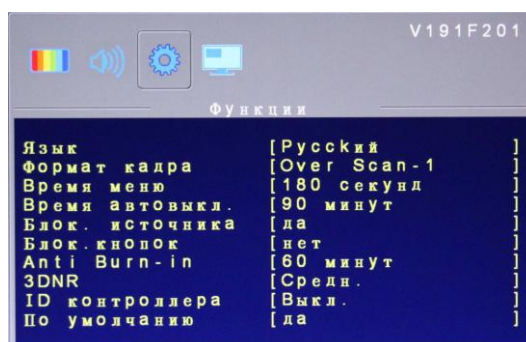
V191F201

Функции

| | |
|---|---|
| Язык | [Русский ] |
| Формат кадра | [Over Scan-1 ] |
| Время меню | [180 секунд ] |
| Время автовыкл. | [90 минут ] |
| Блок. источника | [да ] |
| Блок.кнопок | [нет ] |
| Anti Burn-in | [60 минут ] |
| 3DNR | [Средн. ] |
| ID контроллера | [Выкл. ] |
| По умолчанию | [да ] |